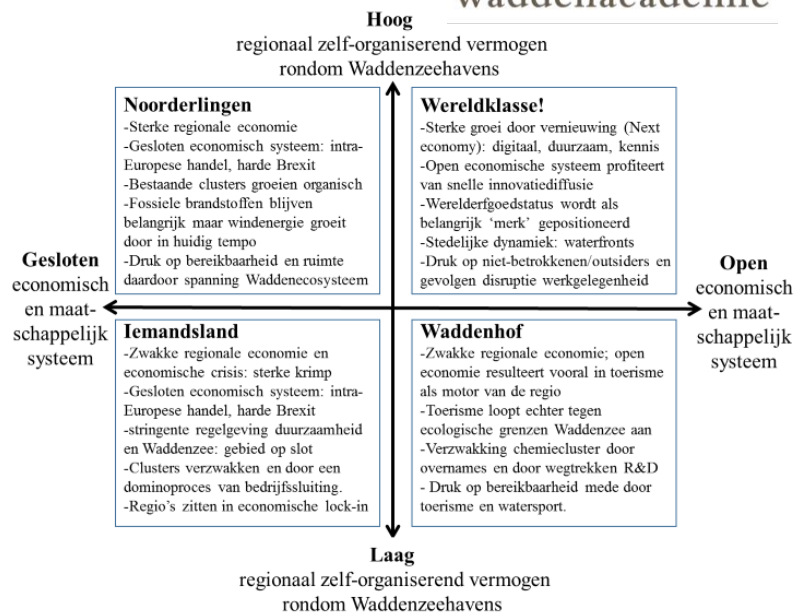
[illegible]

Hoog
regionaal zelf-organiserend vermogen rondom Waddenzeehavens

Noorderlingen
-Sterke regionale economie
-Gesloten economisch systeem: intra-Europese handel, harde Brexit
-Bestaande clusters groeien organisch
-Fossiele brandstoffen blijven belangrijk maar windenergie groeit door in huidig tempo
-Druk op bereikbaarheid en ruimte daardoor spanning Waddenecosysteem

Wereldklasse!
-Sterke groei door vernieuwing (Next economy): digitaal, duurzaam, kennis
-Open economische systeem profiteert van snelle innovatiediffusie
-Werelderfgoedstatus wordt als belangrijk 'merk' gepositioneerd
-Stedelijke dynamiek: waterfronts
-Druk op niet-betrokkenen/outsiders en gevolgen disruptie werkgelegenheid

Gesloten
economisch en maatschappelijk systeem

Open
economisch en maatschappelijk systeem

Iemandsland
-Zwakke regionale economie en economische crisis: sterke krimp
-Gesloten economisch systeem: intra-Europese handel, harde Brexit
-stringente regelgeving duurzaamheid en Waddenzee: gebied op slot
-Clusters verzwakken en door een dominoproces van bedrijfssluiting.
-Regio's zitten in economische lock-in

Waddenhof
-Zwakke regionale economie; open economie resulteert vooral in toerisme als motor van de regio
-Toerisme loopt echter tegen ecologische grenzen Waddenzee aan
-Verzwakking chemiecluster door overnames en door wegtrekken R&D
- Druk op bereikbaarheid mede door toerisme en watersport.

Laag
regionaal zelf-organiserend vermogen rondom Waddenzeehavens